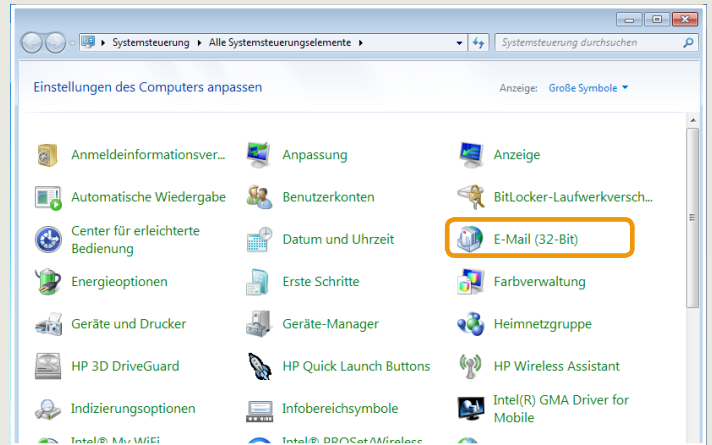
Systemsteuerung ▸ Alle Systemsteuerungselemente ▸

Systemsteuerung durchsuchen

Einstellungen des Computers anpassen

Anzeige: Große Symbole ▾

Anmeldeinformationsver...

Anpassung

Anzeige

Automatische Wiedergabe

Benutzerkonten

BitLocker-Laufwerkversch...

Center für erleichterte Bedienung

Datum und Uhrzeit

E-Mail (32-Bit)

Energieoptionen

Erste Schritte

Farbverwaltung

Geräte und Drucker

Geräte-Manager

Heimnetzgruppe

HP 3D DriveGuard

HP Quick Launch Buttons

HP Wireless Assistant

Indizierungsoptionen

Infobereichsymbole

Intel(R) GMA Driver for Mobile

Intel® My WiFi

Intel® PROSet/Wireless

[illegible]